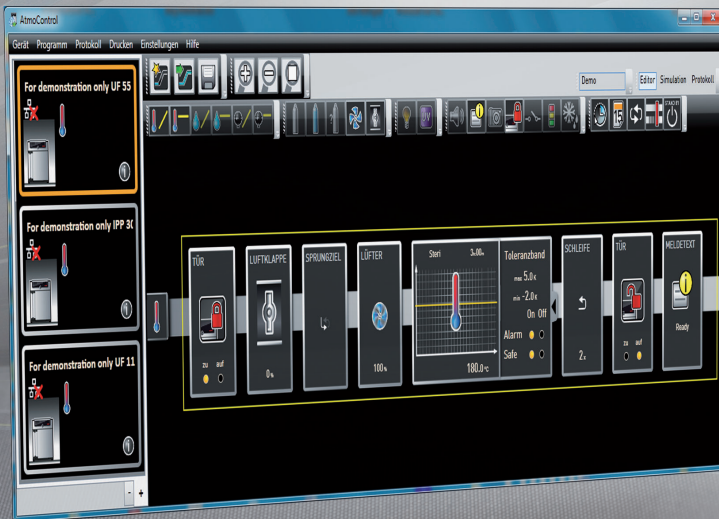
AtmoControl

Gerät Programm Protokoll Drucken Einstellungen Hilfe

For demonstration only UF 55

1

For demonstration only IPP 30

1

For demonstration only UF 11

1

Demo

Editor Simulation Protokoll

STANDBY

TÜR

zu auf

LUFTKLAPPE

0%

SPRUNGZIEL

LÜFTER

100%

Steri

3h00m

180.0°C

Toleranzband

max 5.0K

min -2.0K

On Off

Alarm

Safe

SCHLEIFE

2x

TÜR

zu auf

MELDETEXT

Ready

- +